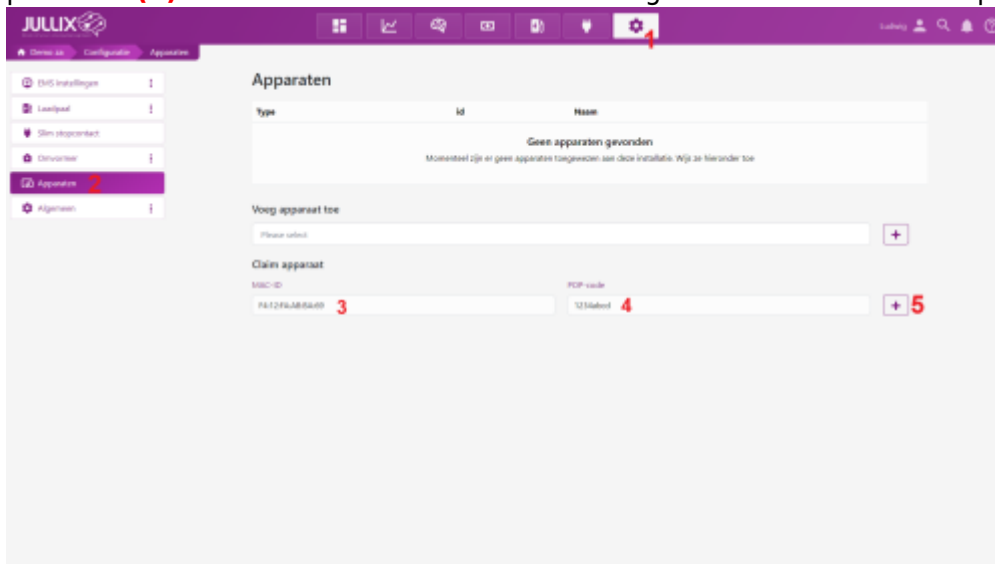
JULLIX

1

Ludwig

Demo aa Configuratie Apparaten

EMS Installingen

Laadpaal

Slim stopcontact

Omvormer

Apparaten 2

Algemeen

Apparaten

| Type | Id | Naam |
|---|---|---|

Geen apparaten gevonden

Momenteel zijn er geen apparaten toegewezen aan deze installatie. Wijs ze hieronder toe

Voeg apparaat toe

Please select

+

Claim apparaat

MAC-ID

F4:12:FA:AB:BA:00 3

POP-code

123456abcd 4

+ 5